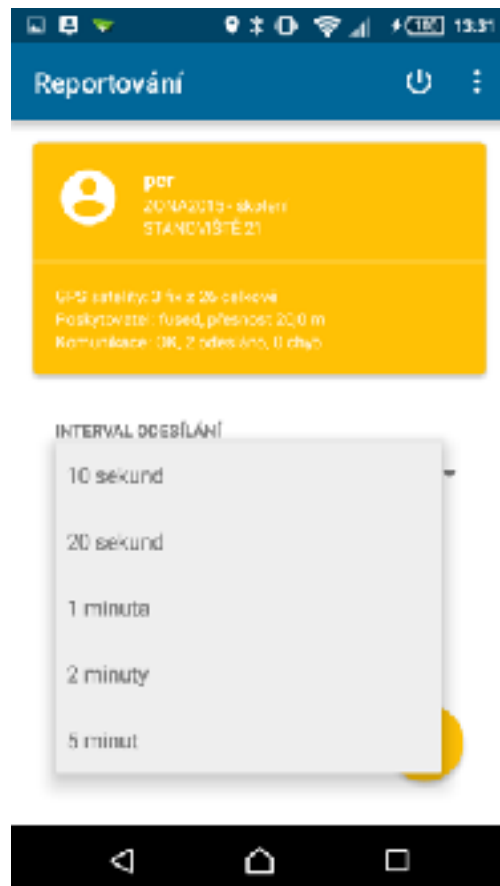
13:31

Reportování

por
ZONA2015 - skaten
STANOVIŠTĚ 21

GPS satelity: 3 fix z 26 celkově
Poskytovatel: fused, přesnost 20,0 m
Komunikace: OK, 2 odesláno, 0 chyb

INTERVAL ODESÍLÁNÍ

10 sekund

20 sekund

1 minuta

2 minuty

5 minut